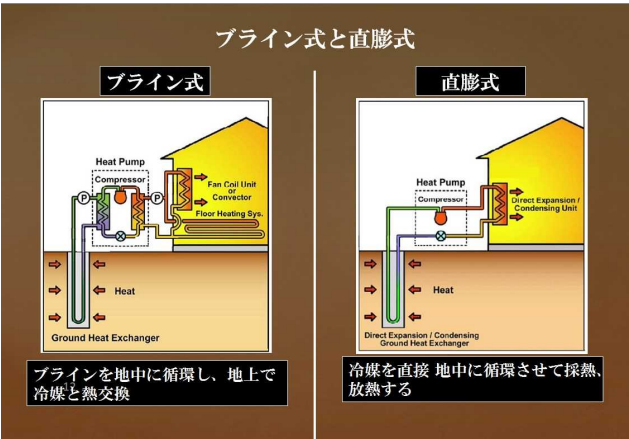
ブライン式と直膨式

ブライン式

Heat Pump
Compressor
P
P
Fan Coil Unit or Convector
Floor Heating Sys.
Heat
Ground Heat Exchanger

ブラインを地中に循環し、地上で冷媒と熱交換

直膨式

Heat Pump
Compressor
Direct Expansion / Condensing Unit
Heat
Direct Expansion / Condensing Ground Heat Exchanger

冷媒を直接 地中に循環させて採熱、放熱する